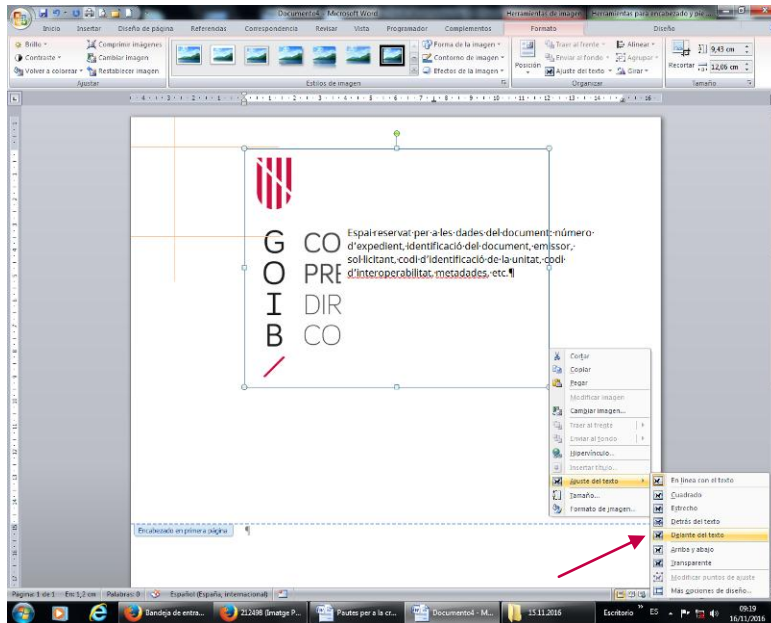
Documento4 - Microsoft Word | Herramientas de imagen | Herramientas para encabezado y pie...

Inicio | Insertar | Diseño de página | Referencias | Correspondencia | Revisar | Vista | Programador | Complementos | Formato | Diseño

Brillo | Comprimir imágenes | Contraste | Cambiar imagen | Volver a colorear | Restablecer imagen
Ajustar

Estilos de imagen

Forma de la imagen | Contorno de imagen | Efectos de la imagen

Posición | Traer al frente | Enviar al fondo | Ajuste del texto | Alinear | Agrupar | Girar
Organizar

Recortar | 9,45 cm | 12,06 cm
Tamaño

G CO
O PRE
I DIR
B CO

Espai reservat per a les dades del document: número d'expedient, identificació del document, emissor, sol·licitant, codi d'identificació de la unitat, codi d'interoperabilitat, metadades, etc.¶

Cortar
Copiar
Pegar
Modificar imagen
Cambiar imagen...
Traer al frente
Enviar al fondo
Hipervínculo...
Insertar título...
Ajuste del texto
Tamaño...
Formato de imagen...

En línea con el texto
Cuadrado
Estrecho
Detrás del texto
Delante del texto
Arriba y abajo
Transparente
Modificar puntos de ajuste
Más opciones de diseño...

Encabezado en primera página

Página: 1 de 1 | En: 1,2 cm | Palabras: 0 | Español (España, internacional)

Bandeja de entra... | 212498 (Imatge P... | Pautes per a la cr... | Documento4 - M... | 15.11.2016 | Escritorio | ES | 09:19 16/11/2016